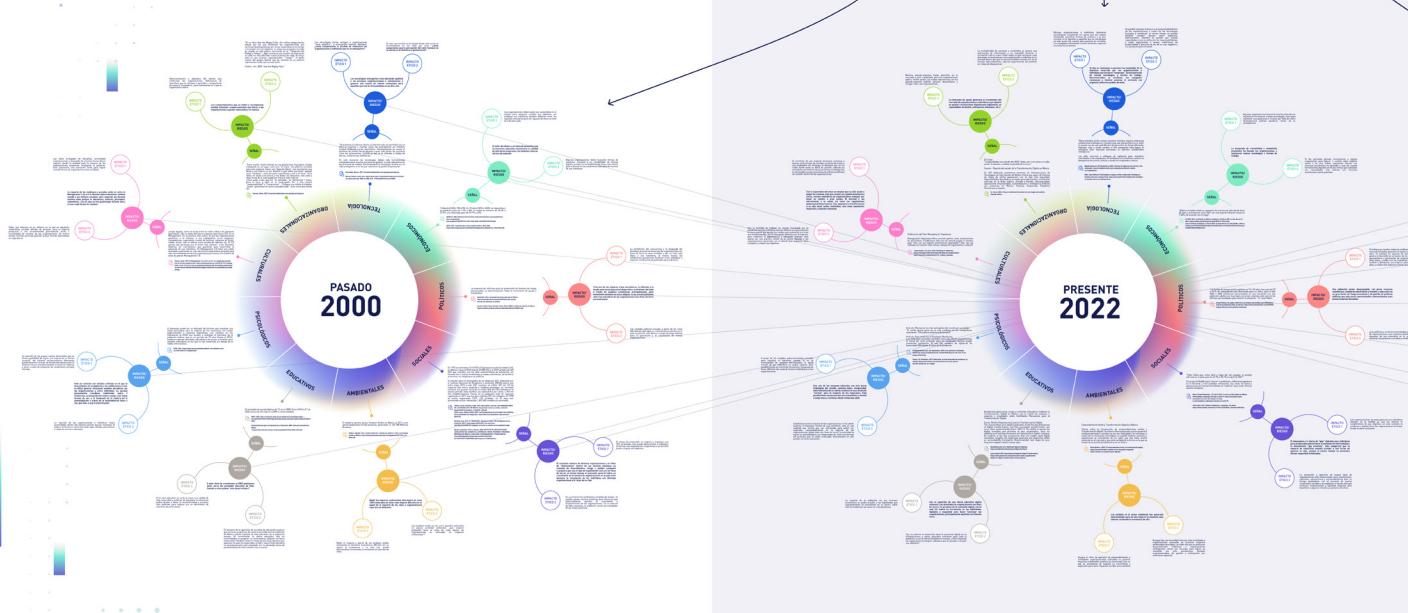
PASADO
2000

TECNOLOGÍA
ECONÓMICOS
POLÍTICOS
SOCIALES
AMBIENTALES
EDUCATIVOS
PSICOLÓGICOS
CULTURALES
ORGANIZACIONALES

PRESENTE
2022

TECNOLOGÍA
ECONÓMICOS
POLÍTICOS
SOCIALES
AMBIENTALES
EDUCATIVOS
PSICOLÓGICOS
CULTURALES
ORGANIZACIONALES

SEÑAL
IMPACTO RIESGO
IMPACTO ETAPA 1
IMPACTO ETAPA 2
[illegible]